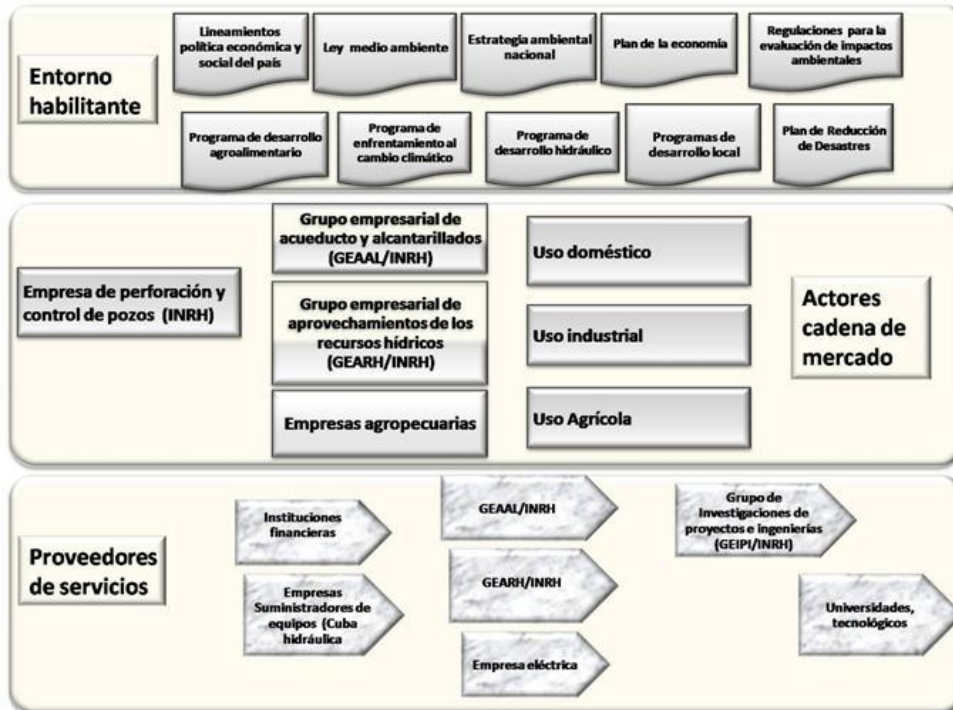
Entorno habilitante

Lineamientos política económica y social del país

Ley medio ambiente

Estrategia ambiental nacional

Plan de la economía

Regulaciones para la evaluación de impactos ambientales

Programa de desarrollo agroalimentario

Programa de enfrentamiento al cambio climático

Programa de desarrollo hidráulico

Programas de desarrollo local

Plan de Reducción de Desastres

Empresa de perforación y control de pozos (INRH)

Grupo empresarial de acueducto y alcantarillados (GEAAL/INRH)

Grupo empresarial de aprovechamientos de los recursos hídricos (GEARH/INRH)

Empresas agropecuarias

Uso doméstico

Uso industrial

Uso Agrícola

Actores cadena de mercado

Proveedores de servicios

Instituciones financieras

Empresas Suministradores de equipos (Cuba hidráulica

GEAAL/INRH

GEARH/INRH

Empresa eléctrica

Grupo de Investigaciones de proyectos e ingenierías (GEIPI/INRH)

Universidades, tecnológicos